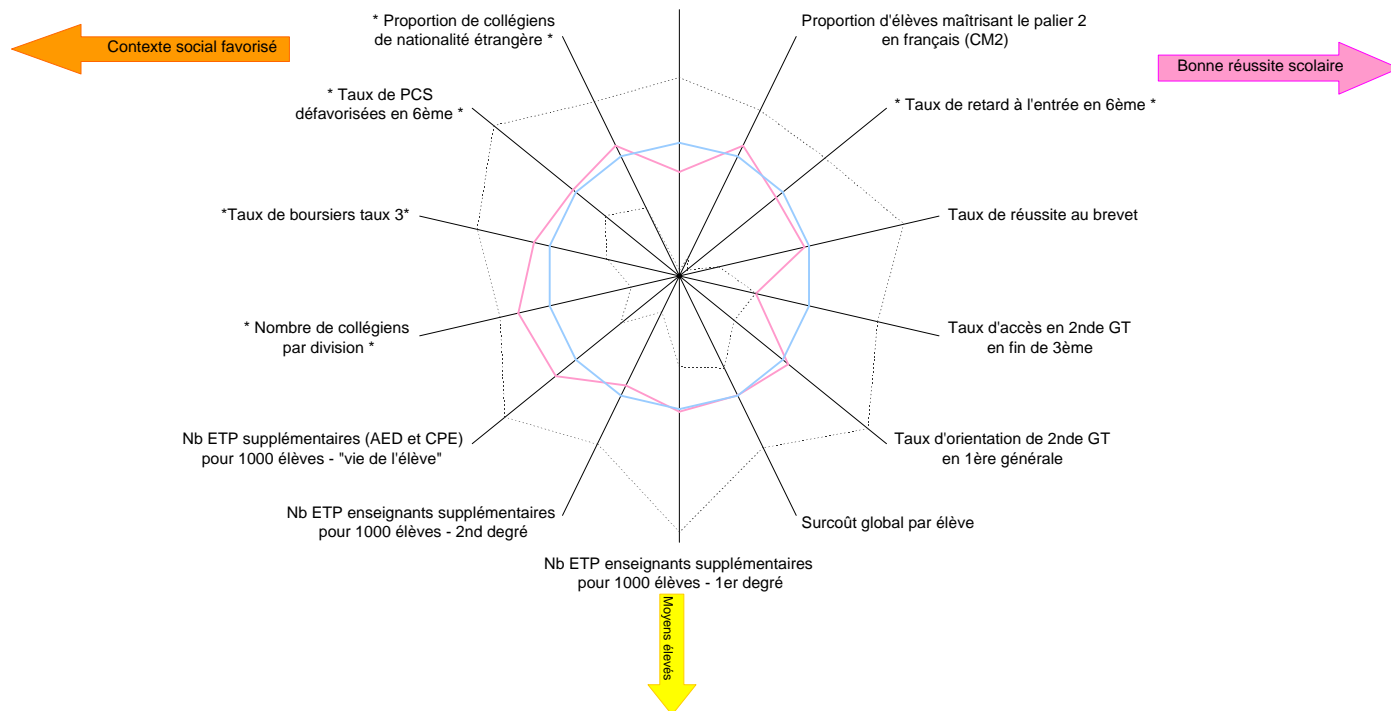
Contexte social favorisé

* Proportion de collégiens de nationalité étrangère *

Proportion d'élèves maîtrisant le palier 2 en français (CM2)

Bonne réussite scolaire

* Taux de PCS défavorisées en 6ème *

* Taux de retard à l'entrée en 6ème *

*Taux de boursiers taux 3*

Taux de réussite au brevet

* Nombre de collégiens par division *

Taux d'accès en 2nde GT en fin de 3ème

Nb ETP supplémentaires (AED et CPE) pour 1000 élèves - "vie de l'élève"

Taux d'orientation de 2nde GT en 1ère générale

Nb ETP enseignants supplémentaires pour 1000 élèves - 2nd degré

Surcoût global par élève

Nb ETP enseignants supplémentaires pour 1000 élèves - 1er degré

Moyens élevés